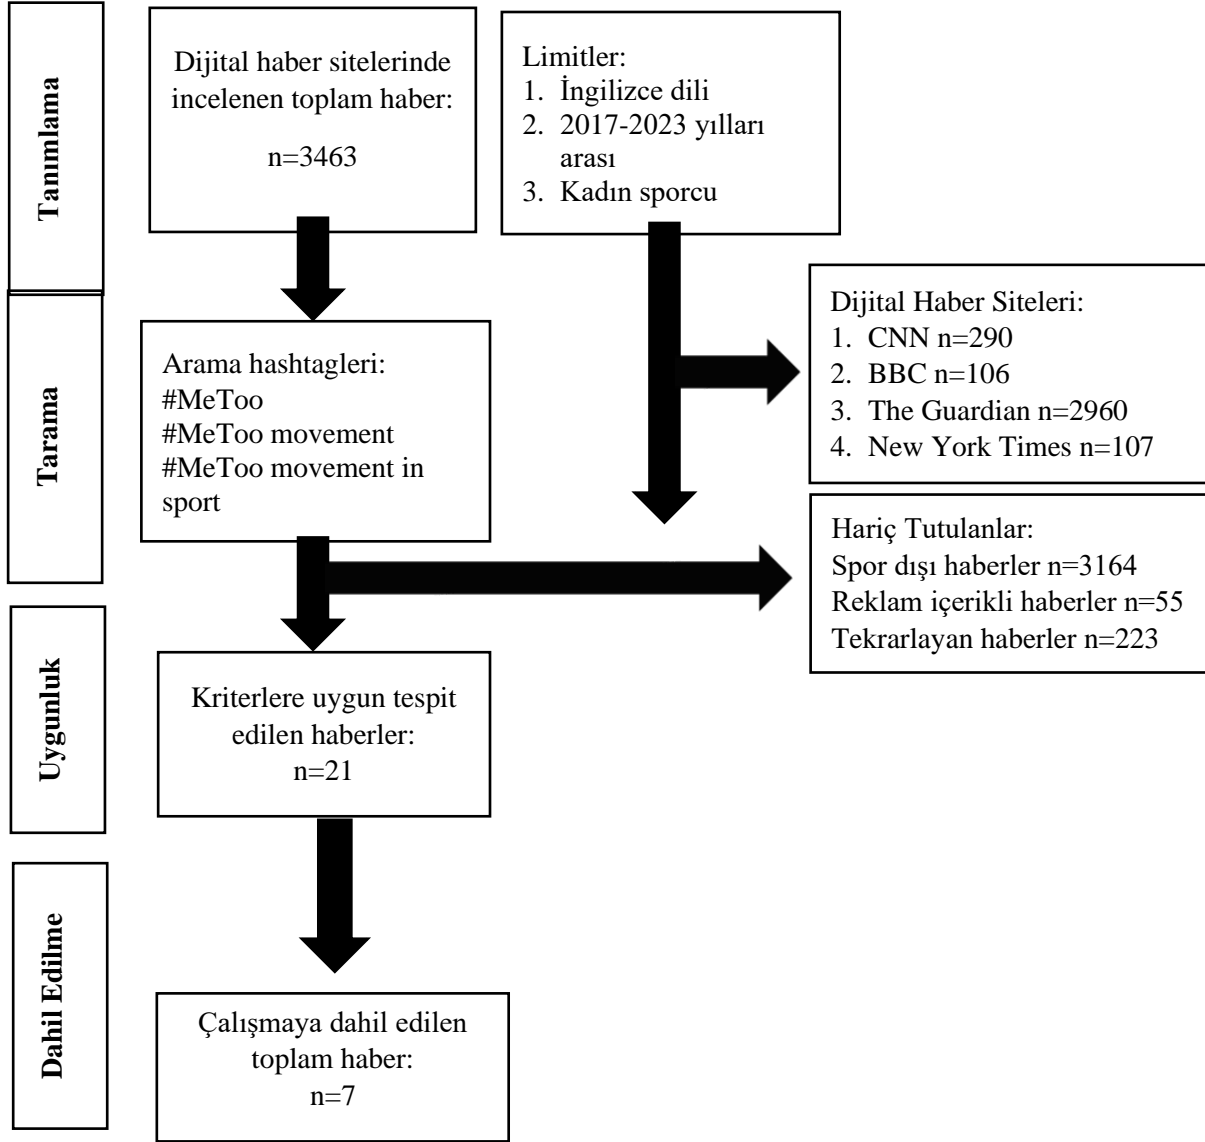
Tanımlama

Dijital haber sitelerinde incelenen toplam haber:

n=3463

Limitler:
1. İngilizce dili
2. 2017-2023 yılları arası
3. Kadın sporcu

Tarama

Arama hashtagleri:
#MeToo
#MeToo movement
#MeToo movement in sport

Dijital Haber Siteleri:
1. CNN n=290
2. BBC n=106
3. The Guardian n=2960
4. New York Times n=107

Haric Tutulanlar:
Spor dışı haberler n=3164
Reklam içerikli haberler n=55
Tekrarlayan haberler n=223

Uygunluk

Kriterlere uygun tespit edilen haberler:
n=21

Dahil Edilme

Çalışmaya dahil edilen toplam haber:
n=7